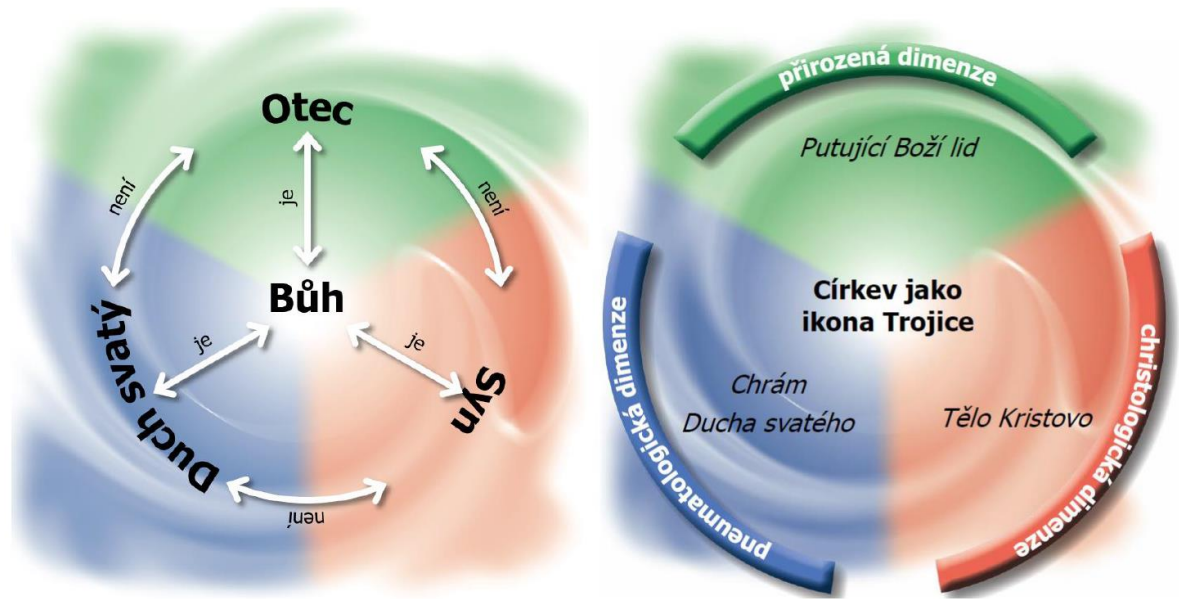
Otec

je

není

není

Bůh

je

je

Duch svatý

Syn

není

přirozená dimenze

Putující Boží lid

Církev jako ikona Trojice

pneumatologická dimenze

Chrám Ducha svatého

christologická dimenze

Tělo Kristovo